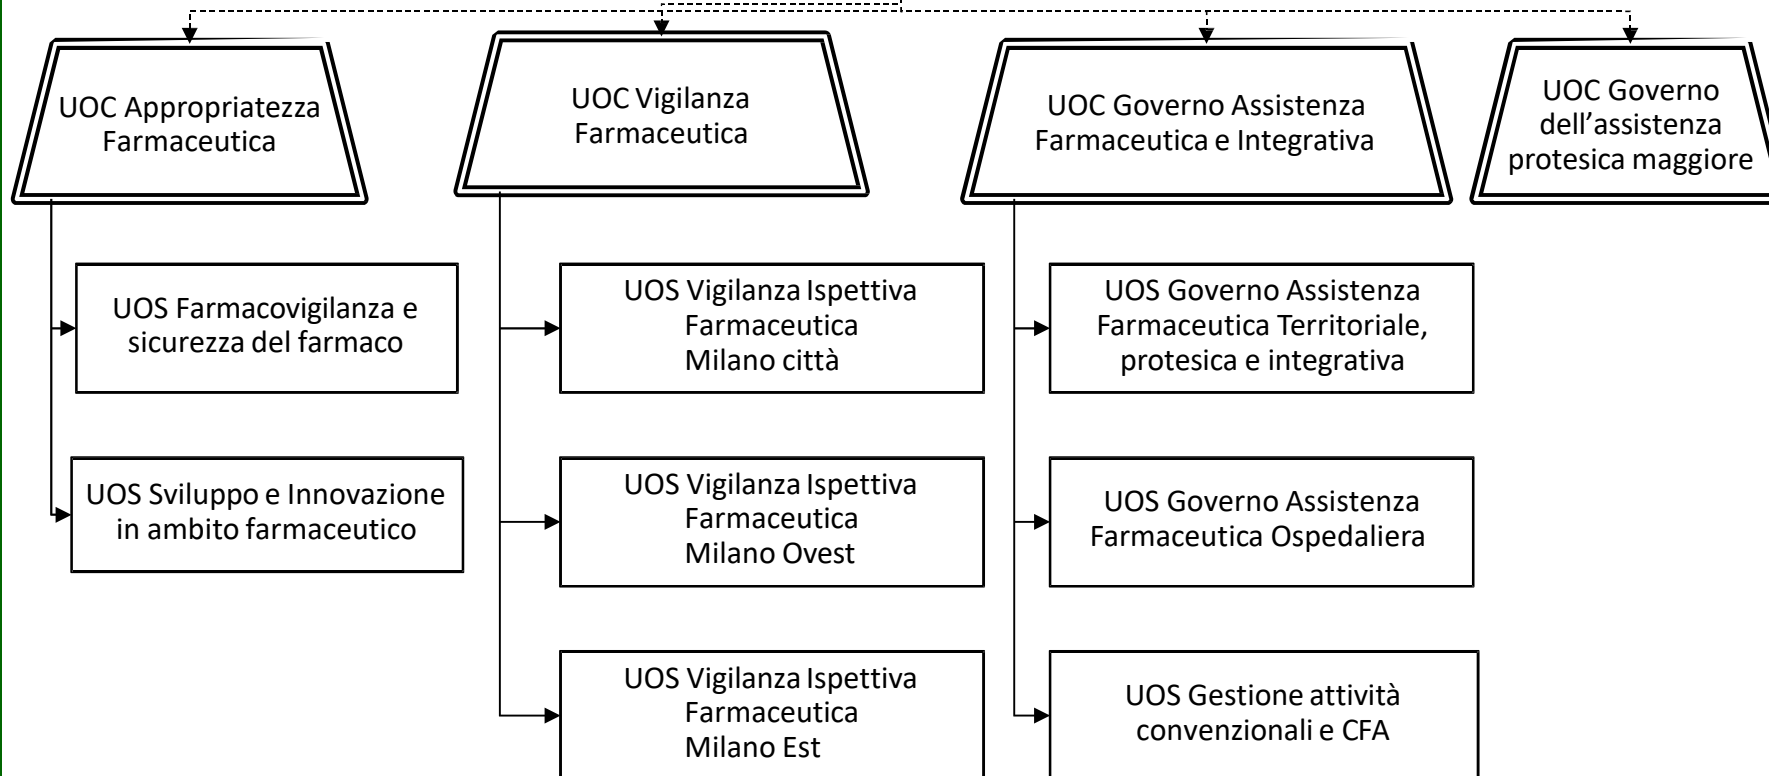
UOC Appropriatezza Farmaceutica

UOS Farmacovigilanza e sicurezza del farmaco

UOS Sviluppo e Innovazione in ambito farmaceutico

UOC Vigilanza Farmaceutica

UOS Vigilanza Ispettiva Farmaceutica Milano città

UOS Vigilanza Ispettiva Farmaceutica Milano Ovest

UOS Vigilanza Ispettiva Farmaceutica Milano Est

UOC Governo Assistenza Farmaceutica e Integrativa

UOS Governo Assistenza Farmaceutica Territoriale, protesica e integrativa

UOS Governo Assistenza Farmaceutica Ospedaliera

UOS Gestione attività convenzionali e CFA

UOC Governo dell’assistenza protesica maggiore